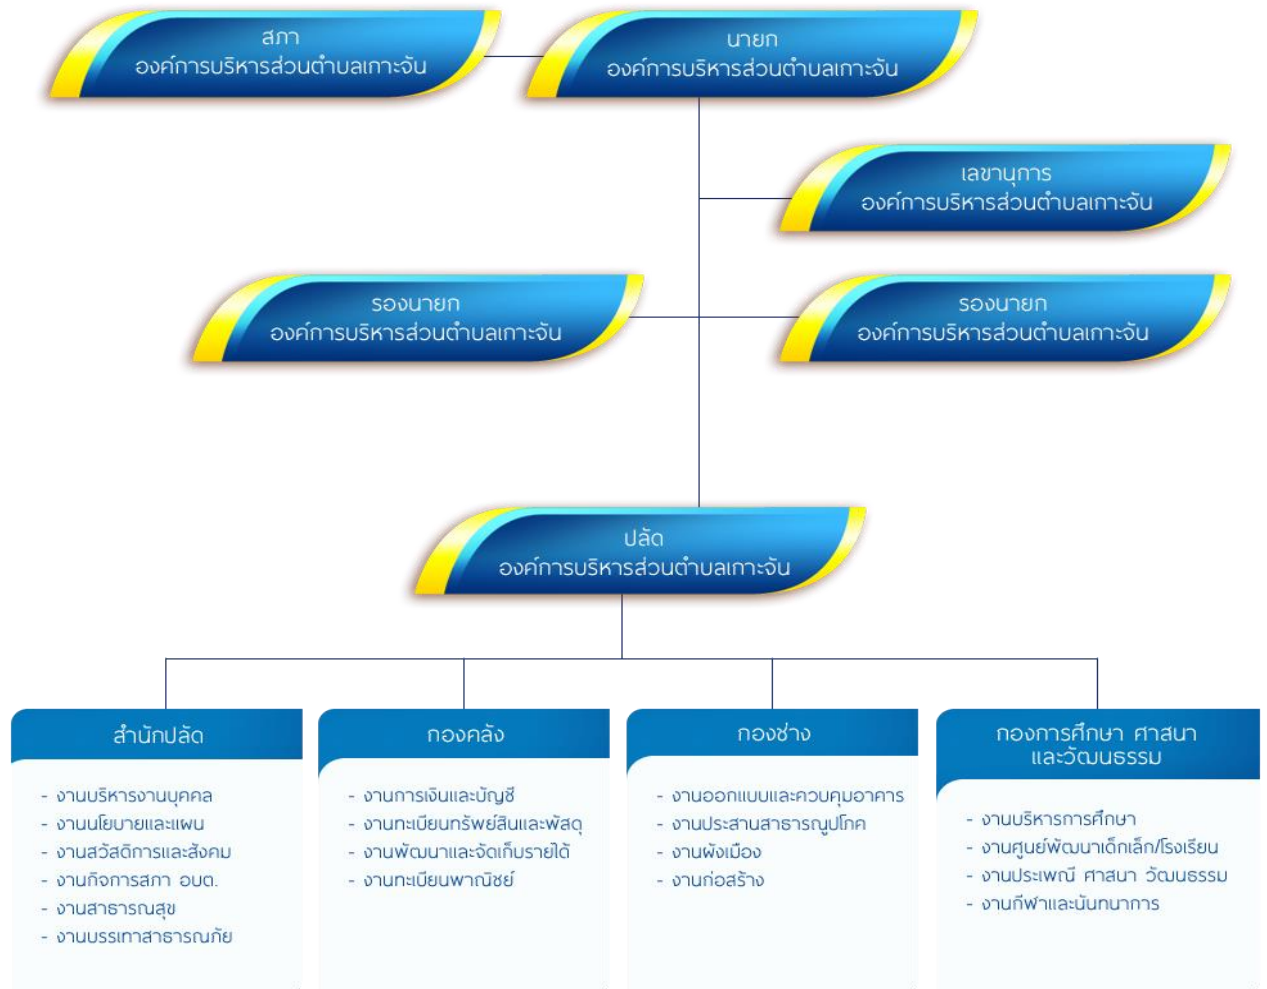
สภา
องค์การบริหารส่วนตำบลเกาะจัน

นายก
องค์การบริหารส่วนตำบลเกาะจัน

เลขานุการ
องค์การบริหารส่วนตำบลเกาะจัน

รองนายก
องค์การบริหารส่วนตำบลเกาะจัน

รองนายก
องค์การบริหารส่วนตำบลเกาะจัน

ปลัด
องค์การบริหารส่วนตำบลเกาะจัน

สำนักปลัด
- งานบริหารงานบุคคล
- งานนโยบายและแผน
- งานสวัสดิการและสังคม
- งานกิจการสภา อบต.
- งานสาธารณสุข
- งานบรรเทาสาธารณภัย

กองคลัง
- งานการเงินและบัญชี
- งานทะเบียนทรัพย์สินและพัสดุ
- งานพัฒนาและจัดเก็บรายได้
- งานทะเบียนพาณิชย์

กองช่าง
- งานออกแบบและควบคุมอาคาร
- งานประสานสาธารณูปโภค
- งานผังเมือง
- งานก่อสร้าง

กองการศึกษา ศาสนา และวัฒนธรรม
- งานบริหารการศึกษา
- งานศูนย์พัฒนาเด็กเล็ก/โรงเรียน
- งานประเพณี ศาสนา วัฒนธรรม
- งานกีฬาและนันทนาการ